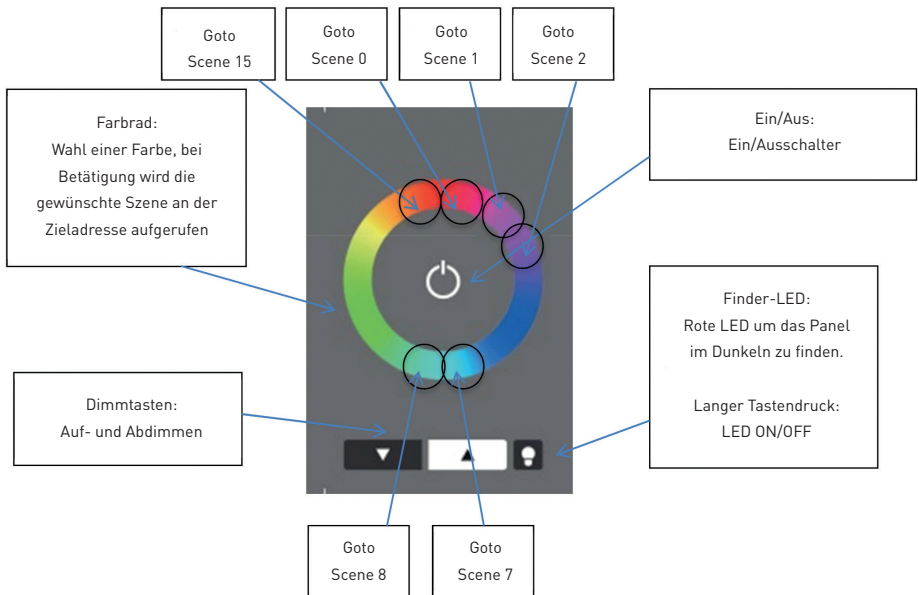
Goto
Scene 15

Goto
Scene 0

Goto
Scene 1

Goto
Scene 2

Farbrad:
Wahl einer Farbe, bei Betätigung wird die gewünschte Szene an der Zieladresse aufgerufen

Ein/Aus:
Ein/Ausschalter

Finder-LED:
Rote LED um das Panel im Dunkeln zu finden.

Langer Tastendruck:
LED ON/OFF

Dimmtasten:
Auf- und Abdimmen

Goto
Scene 8

Goto
Scene 7